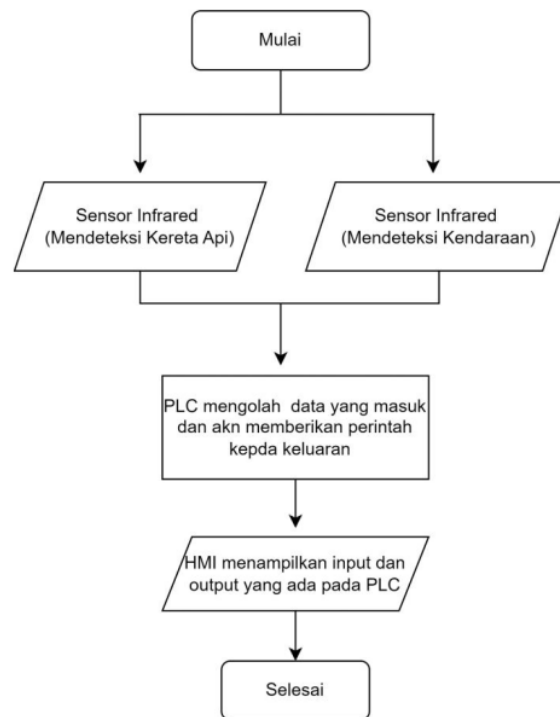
Mulai

Sensor Infrared
(Mendeteksi Kereta Api)

Sensor Infrared
(Mendeteksi Kendaraan)

PLC mengolah data yang masuk dan akn memberikan perintah kepda keluaran

HMI menampilkan input dan output yang ada pada PLC

Selesai